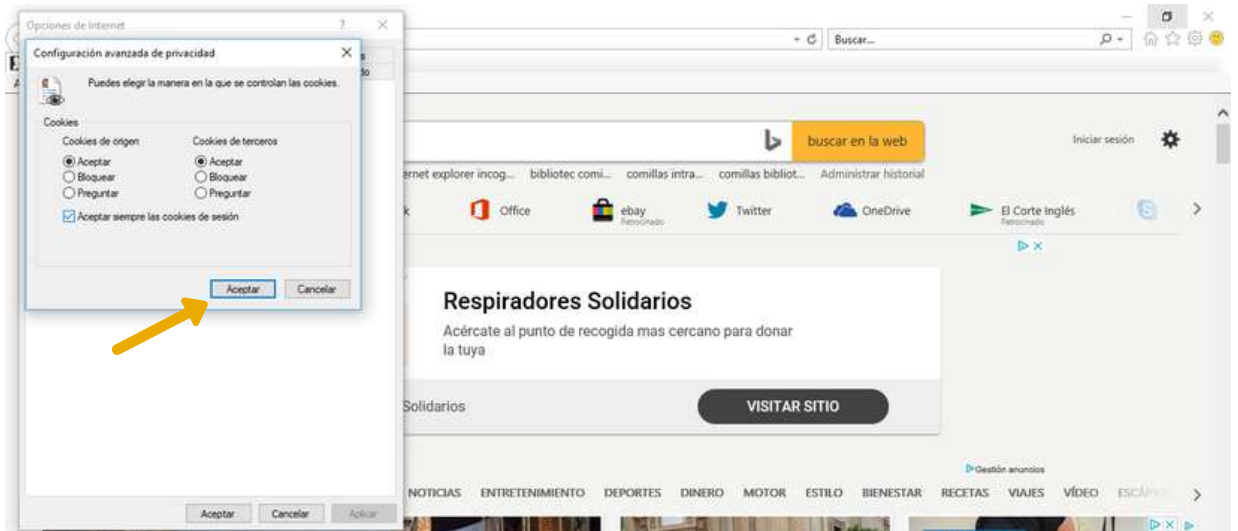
Opciones de Internet

Configuración avanzada de privacidad

Puedes elegir la manera en la que se controlan las cookies.

Cookies

Cookies de origen
Aceptar
Bloquear
Preguntar

Cookies de terceros
Aceptar
Bloquear
Preguntar

Aceptar siempre las cookies de sesión

Aceptar
Cancelar

Aceptar
Cancelar
Aplicar

Buscar...

buscar en la web

Iniciar sesión

ernet explorer incog... bibliotec comi... comillas intra... comillas bibliot... Administrar historial

Office
ebay
Patrocinado
Twitter
OneDrive
El Corte Inglés
Patrocinado

Respiradores Solidarios

Acércate al punto de recogida mas cercano para donar la tuya

Solidarios

VISITAR SITIO

Gestión anuncios

NOTICIAS ENTRETENIMIENTO DEPORTES DINERO MOTOR ESTILO BIENESTAR RECETAS VIAJES VÍDEO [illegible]